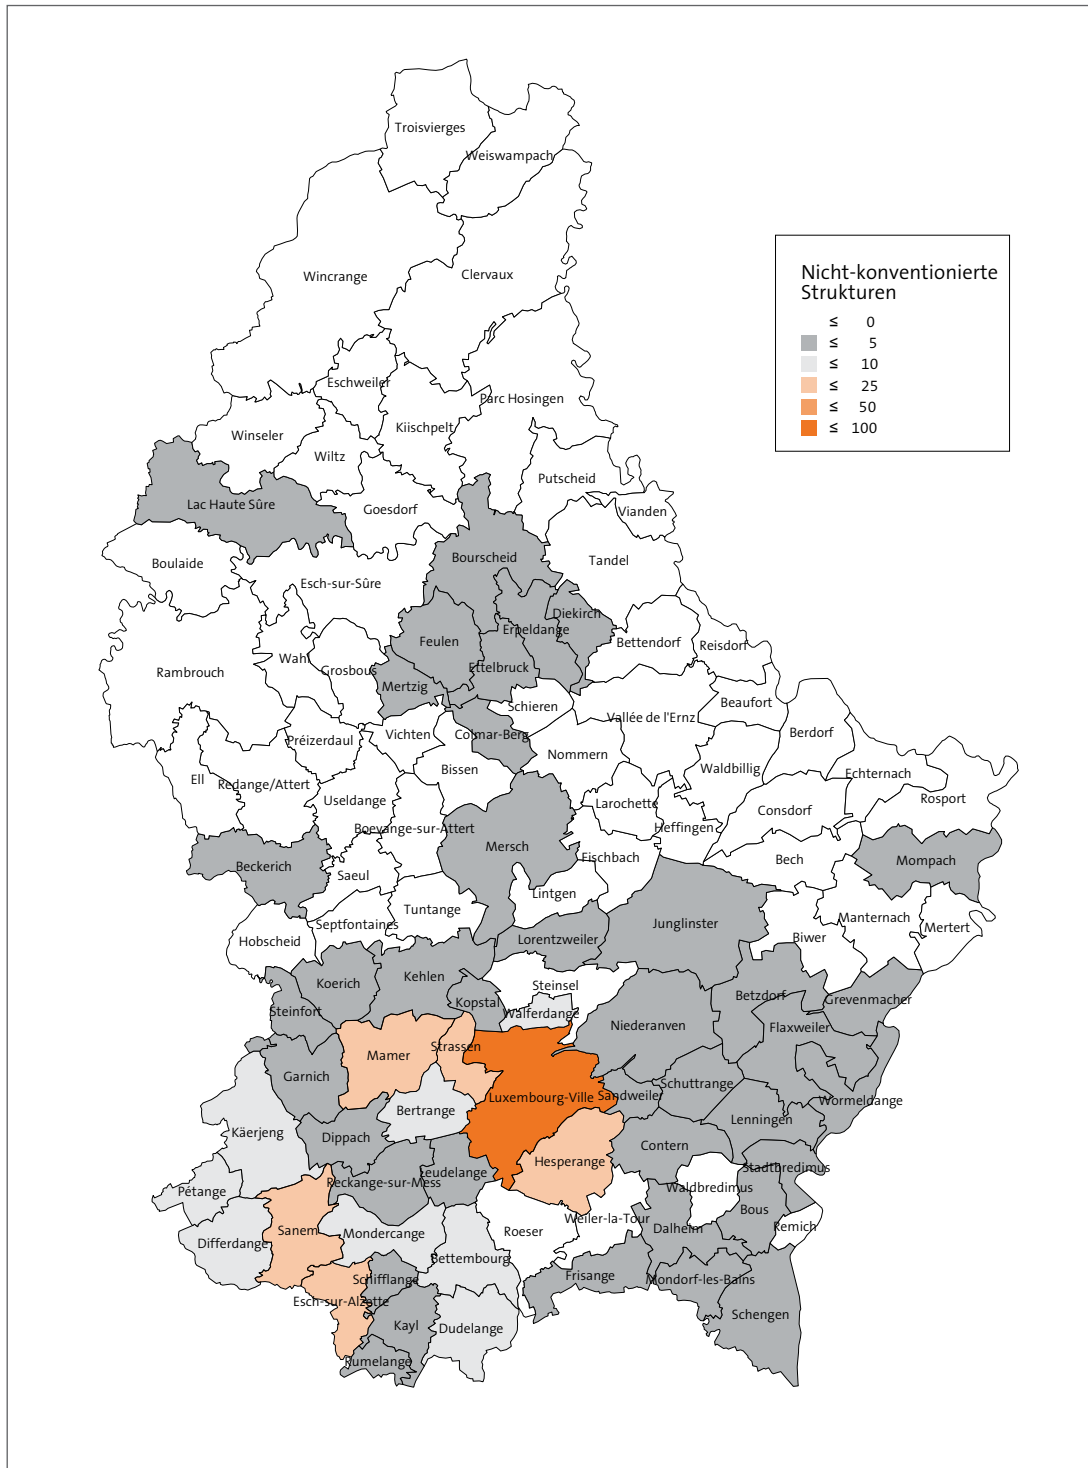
Nicht-konventionierte Strukturen

≤ 0
≤ 5
≤ 10
≤ 25
≤ 50
≤ 100

Troisvierges
Weiswampach
Wincrange
Clervaux
Eschweiler
Parc Hosingen
Winseler
Kiischpelt
Wiltz
Putscheid
Lac Haute Sûre
Goesdorf
Vianden
Boulaide
Bourscheid
Tandel
Esch-sur-Sûre
Diekirch
Erpeldange
Feulen
Bettendorf
Reisdorf
Rambrouch
Wahl
Grosbous
Ettelbruck
Mertzig
Beaufort
Schieren
Vallée de l'Ernz
Berdorf
Préizerdaul
Vichten
Colmar-Berg
Nommern
Ell
Redange/Attert
Bissen
Waldbillig
Echternach
Useldange
Rosport
Larochette
Consdorf
Boevange-sur-Attert
Heffingen
Mersch
Beckerich
Fischbach
Bech
Mompach
Saeul
Lintgen
Tuntange
Junglinster
Manternach
Septfontaines
Mertert
Hobscheid
Lorentzweiler
Biwer
Koerich
Kehlen
Steinsel
Betzdorf
Grevenmacher
Kopstal
Steinfort
Walferdange
Flaxweiler
Niederanven
Mamer
Strassen
Garnich
Schuttrange
Luxembourg-Ville
Sandweiler
Wormeldange
Bertrange
Lenningen
Käerjeng
Dippach
Contern
Hesperange
Leudelange
Stadtbredimus
Reckange-sur-Mess
Waldbredimus
Pétange
Bous
Weiler-la-Tour
Sanem
Dalheim
Remich
Mondercange
Roeser
Differdange
Bettembourg
Schifflange
Frisange
Mondorf-les-Bains
Esch-sur-Alzette
Schengen
Kayl
Dudelange
Rumelange